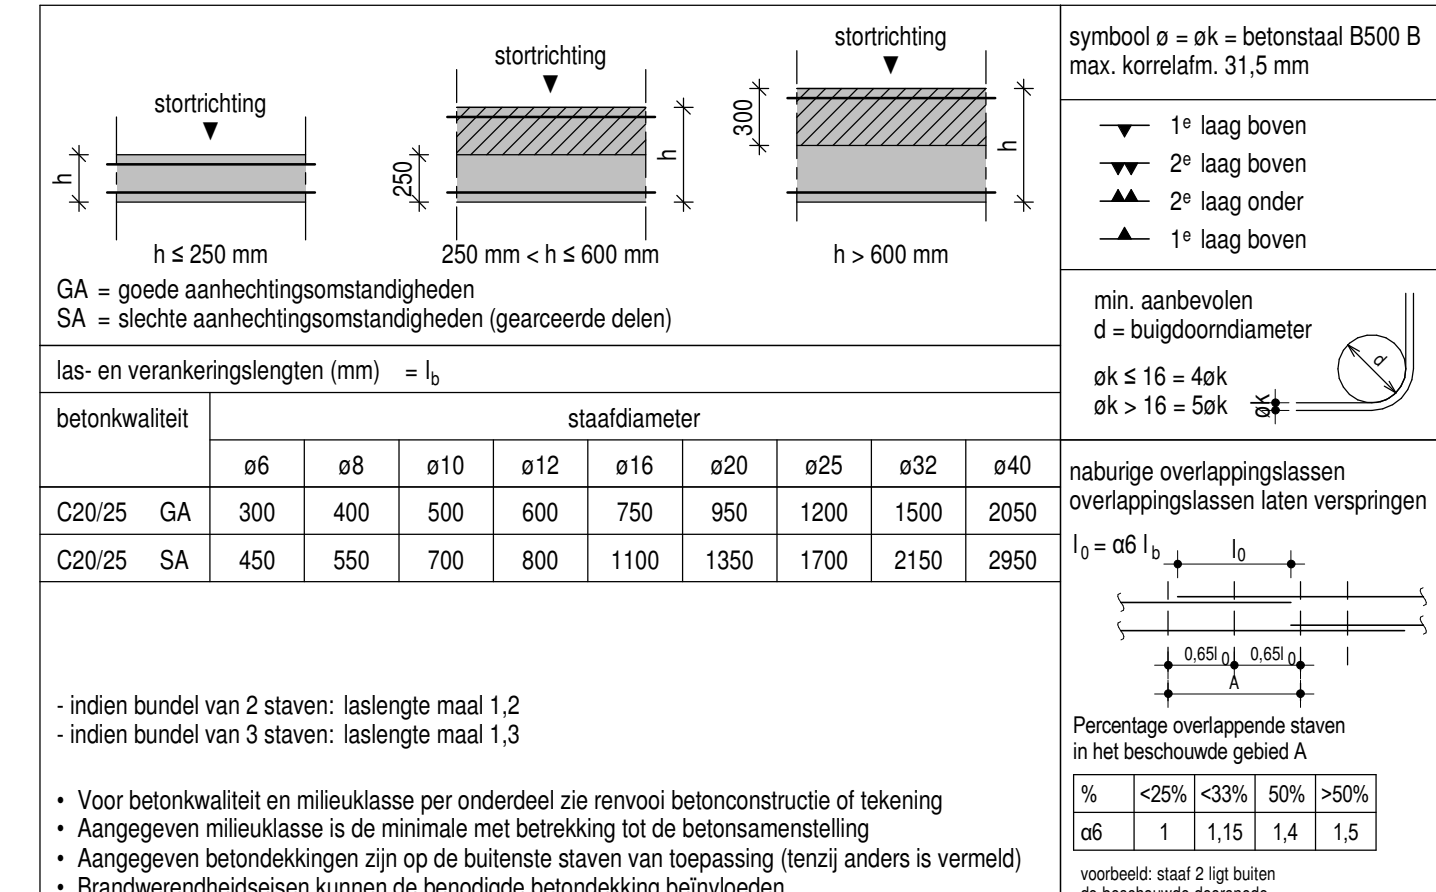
stortrichting

stortrichting

stortrichting

h

250

h

300

h

h ≤ 250 mm

250 mm < h ≤ 600 mm

h > 600 mm

GA = goede aanhechtingsomstandigheden
SA = slechte aanhechtingsomstandigheden (gearceerde delen)

las- en verankeringslengten (mm) = $l_b$

| betonkwaliteit | | staafdiameter | | | | | | | | |
|---|---|---|---|---|---|---|---|---|---|---|
| | | ø6 | ø8 | ø10 | ø12 | ø16 | ø20 | ø25 | ø32 | ø40 |
| C20/25 | GA | 300 | 400 | 500 | 600 | 750 | 950 | 1200 | 1500 | 2050 |
| C20/25 | SA | 450 | 550 | 700 | 800 | 1100 | 1350 | 1700 | 2150 | 2950 |

- indien bundel van 2 staven: laslengte maal 1,2
- indien bundel van 3 staven: laslengte maal 1,3

• Voor betonkwaliteit en milieuklasse per onderdeel zie renvooi betonconstructie of tekening
• Aangegeven milieuklasse is de minimale met betrekking tot de betonsamenstelling
• Aangegeven betondekkingen zijn op de buitenste staven van toepassing (tenzij anders is vermeld)
• Brandwerendheidseisen kunnen de benodigde betondekking beïnvloeden

symbool ø = øk = betonstaal B500 B
max. korrelafm. 31,5 mm

1e laag boven
2e laag boven
2e laag onder
1e laag boven

min. aanbevolen
d = buigdoorndiameter

øk ≤ 16 = 4øk
øk > 16 = 5øk

d

øk

naburige overlappingslassen
overlappingslassen laten verspringen

$l_0 = α6\ l_b$

$l_0$

$0,65l_0$ $0,65l_0$

A

Percentage overlappende staven
in het beschouwde gebied A

| % | <25% | <33% | 50% | >50% |
|---|---|---|---|---|
| α6 | 1 | 1,15 | 1,4 | 1,5 |

voorbeeld: staaf 2 ligt buiten
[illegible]